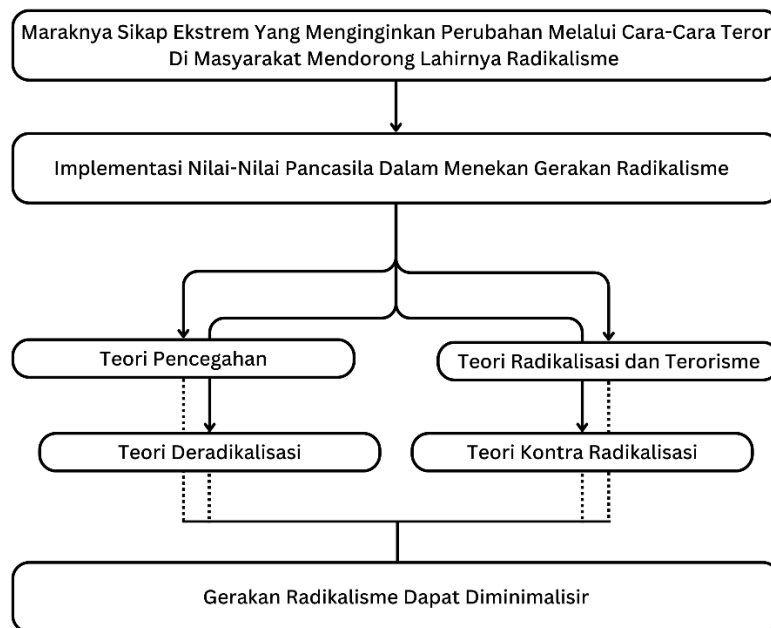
Maraknya Sikap Ekstrem Yang Menginginkan Perubahan Melalui Cara-Cara Teror Di Masyarakat Mendorong Lahirnya Radikalisme

Implementasi Nilai-Nilai Pancasila Dalam Menekan Gerakan Radikalisme

Teori Pencegahan

Teori Radikalisasi dan Terorisme

Teori Deradikalisasi

Teori Kontra Radikalisasi

Gerakan Radikalisme Dapat Diminimalisir